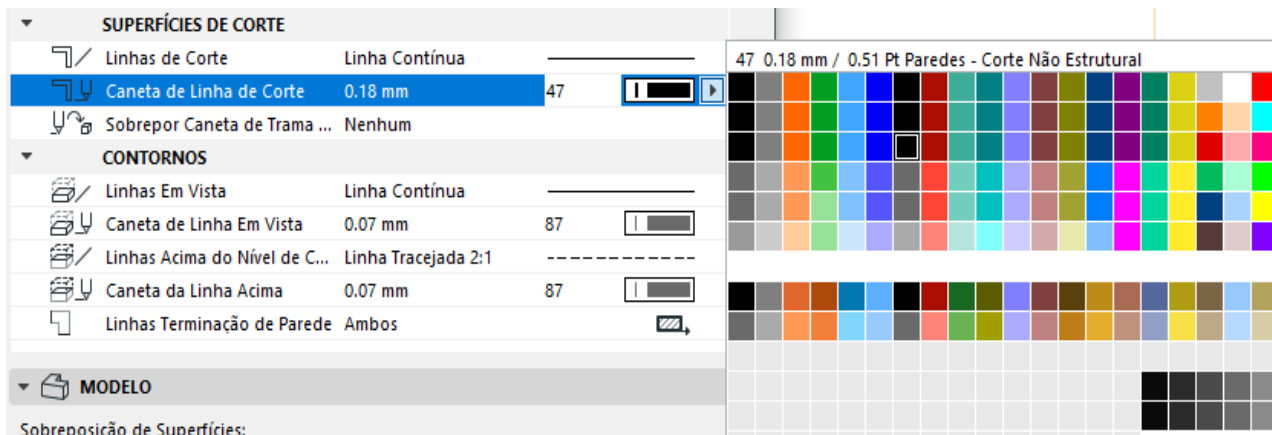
SUPERFÍCIES DE CORTE
Linhas de Corte Linha Contínua
Caneta de Linha de Corte 0.18 mm 47
Sobrepor Caneta de Trama ... Nenhum
CONTORNOS
Linhas Em Vista Linha Contínua
Caneta de Linha Em Vista 0.07 mm 87
Linhas Acima do Nível de C... Linha Tracejada 2:1
Caneta da Linha Acima 0.07 mm 87
Linhas Terminação de Parede Ambos
MODELO
Sobreposição de Superfícies:

47 0.18 mm / 0.51 Pt Paredes - Corte Não Estrutural